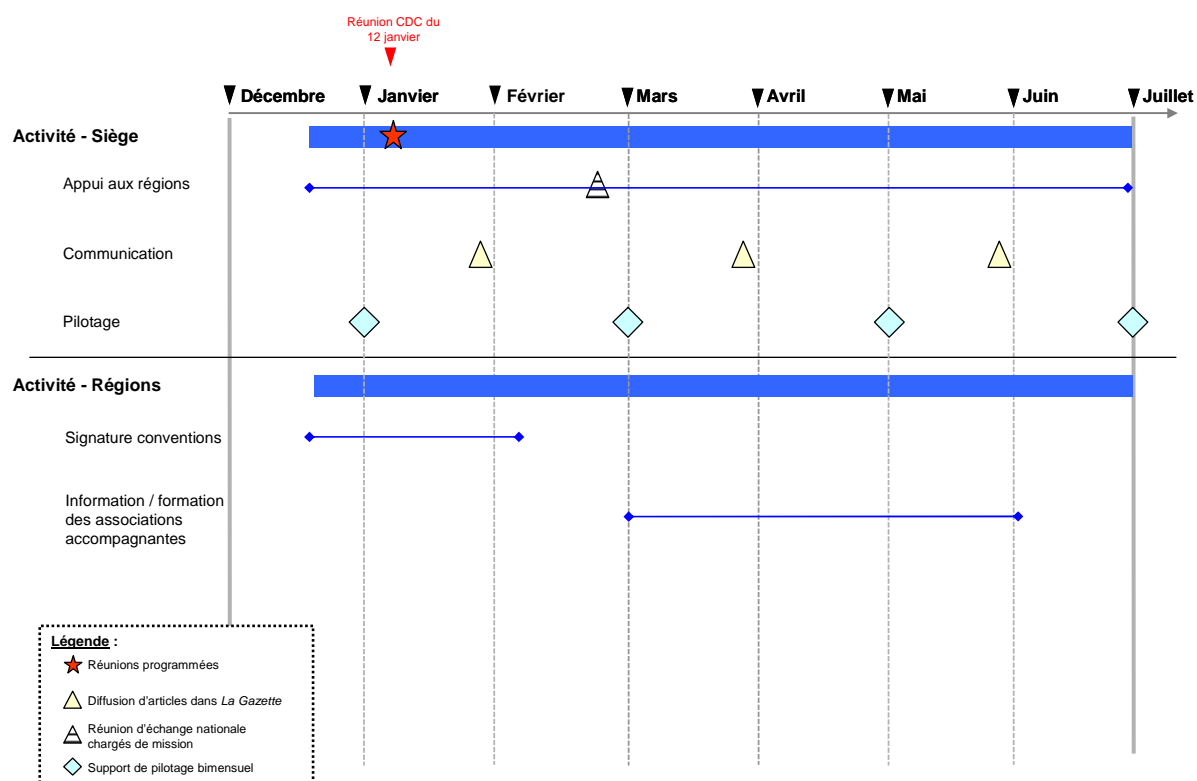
Réunion CDC du 12 janvier

Décembre Janvier Février Mars Avril Mai Juin Juillet

Activité - Siège

Appui aux régions

Communication

Pilotage

Activité - Régions

Signature conventions

Information / formation des associations accompagnantes

Légende :

Réunions programmées

Diffusion d'articles dans *La Gazette*

Réunion d'échange nationale chargés de mission

Support de pilotage bimensuel